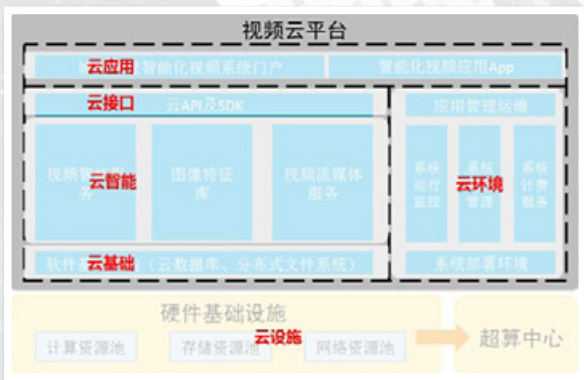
视频云平台

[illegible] 云应用 智能化视频系统门户

智能化视频应用App

云接口 云API及SDK

视频智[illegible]务 云智能

图像特征库

视频流媒体服务

软件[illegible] 云基础 （云数据库、分布式文件系统）

应用管理运维

系统运行监控

系统 云环境 管理

系统计费服务

系统部署环境

硬件基础设施

云设施

计算资源池

存储资源池

网络资源池

超算中心